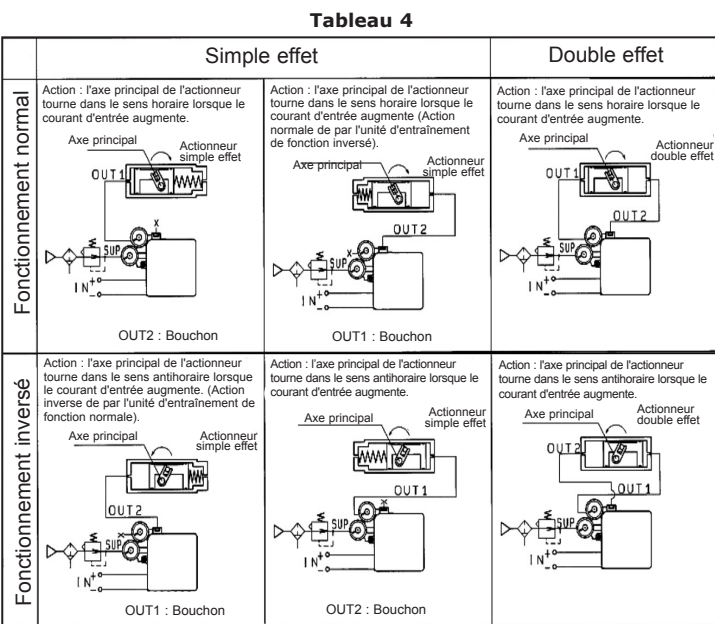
Tableau 4

|  | Simple effet | | Double effet |
|---|---|---|---|
| Fonctionnement normal | Action : l'axe principal de l'actionneur tourne dans le sens horaire lorsque le courant d'entrée augmente. Axe principal Actionneur simple effet OUT1 x SUP IN+ - OUT2 : Bouchon | Action : l'axe principal de l'actionneur tourne dans le sens horaire lorsque le courant d'entrée augmente (Action normale de par l'unité d'entraînement de fonction inversé). Axe principal Actionneur simple effet OUT2 x SUP IN+ - OUT1 : Bouchon | Action : l'axe principal de l'actionneur tourne dans le sens horaire lorsque le courant d'entrée augmente. Axe principal Actionneur double effet OUT1 OUT2 SUP IN+ - |
| Fonctionnement inversé | Action : l'axe principal de l'actionneur tourne dans le sens antihoraire lorsque le courant d'entrée augmente. (Action inverse de par l'unité d'entraînement de fonction normale). Axe principal Actionneur simple effet OUT2 x SUP IN+ - OUT1 : Bouchon | Action : l'axe principal de l'actionneur tourne dans le sens antihoraire lorsque le courant d'entrée augmente. Axe principal Actionneur simple effet OUT1 x SUP IN+ - OUT2 : Bouchon | Action : l'axe principal de l'actionneur tourne dans le sens antihoraire lorsque le courant d'entrée augmente. Axe principal Actionneur double effet OUT2 OUT1 SUP IN+ - |